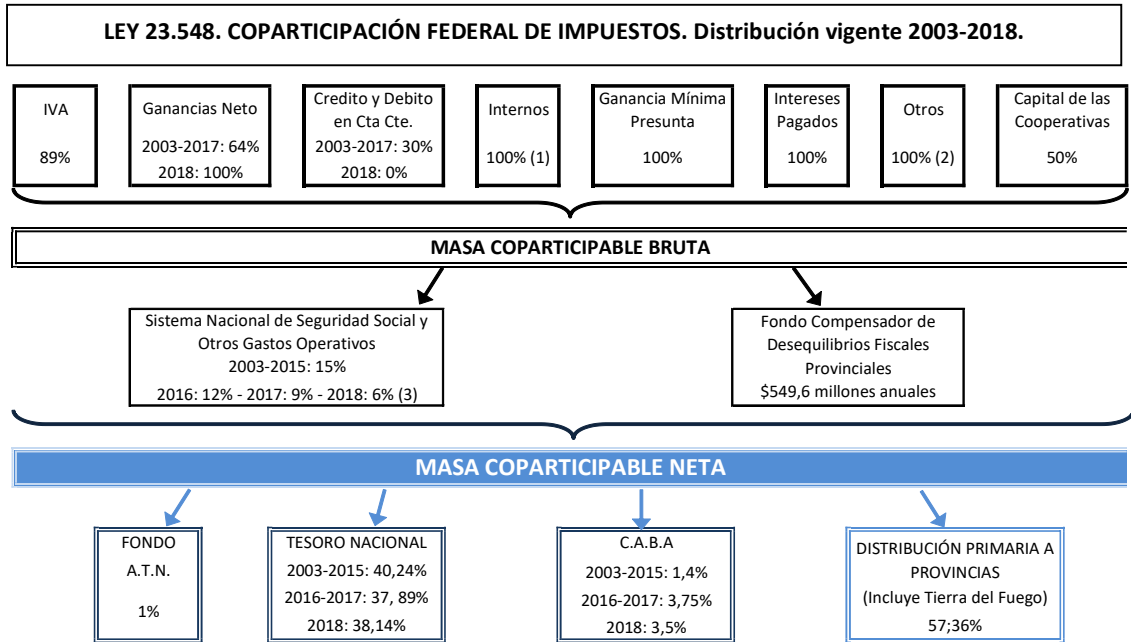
LEY 23.548. COPARTICIPACIÓN FEDERAL DE IMPUESTOS. Distribución vigente 2003-2018.

IVA

89%

Ganancias Neto

2003-2017: 64%
2018: 100%

Credito y Debito en Cta Cte.
2003-2017: 30%
2018: 0%

Internos

100% (1)

Ganancia Mínima Presunta

100%

Intereses Pagados

100%

Otros

100% (2)

Capital de las Cooperativas

50%

MASA COPARTICIPABLE BRUTA

Sistema Nacional de Seguridad Social y Otros Gastos Operativos
2003-2015: 15%
2016: 12% - 2017: 9% - 2018: 6% (3)

Fondo Compensador de Desequilibrios Fiscales Provinciales
$549,6 millones anuales

MASA COPARTICIPABLE NETA

FONDO
A.T.N.

1%

TESORO NACIONAL
2003-2015: 40,24%
2016-2017: 37, 89%
2018: 38,14%

C.A.B.A
2003-2015: 1,4%
2016-2017: 3,75%
2018: 3,5%

DISTRIBUCIÓN PRIMARIA A PROVINCIAS
(Incluye Tierra del Fuego)
57;36%